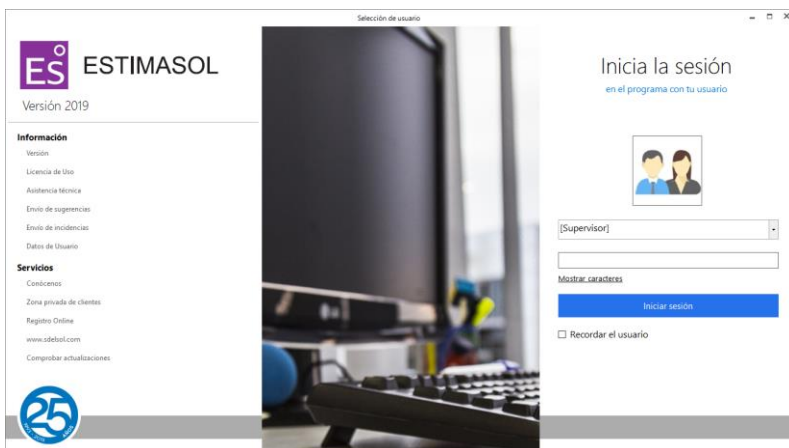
Selección de usuario

ES ESTIMASOL

Versión 2019

Información

Versión

Licencia de Uso

Asistencia técnica

Envío de sugerencias

Envío de incidencias

Datos de Usuario

Servicios

Conócenos

Zona privada de clientes

Registro Online

www.sdesol.com

Comprobar actualizaciones

25

Inicia la sesión

en el programa con tu usuario

[Supervisor]

Mostrar caracteres

Iniciar sesión

☐ Recordar el usuario